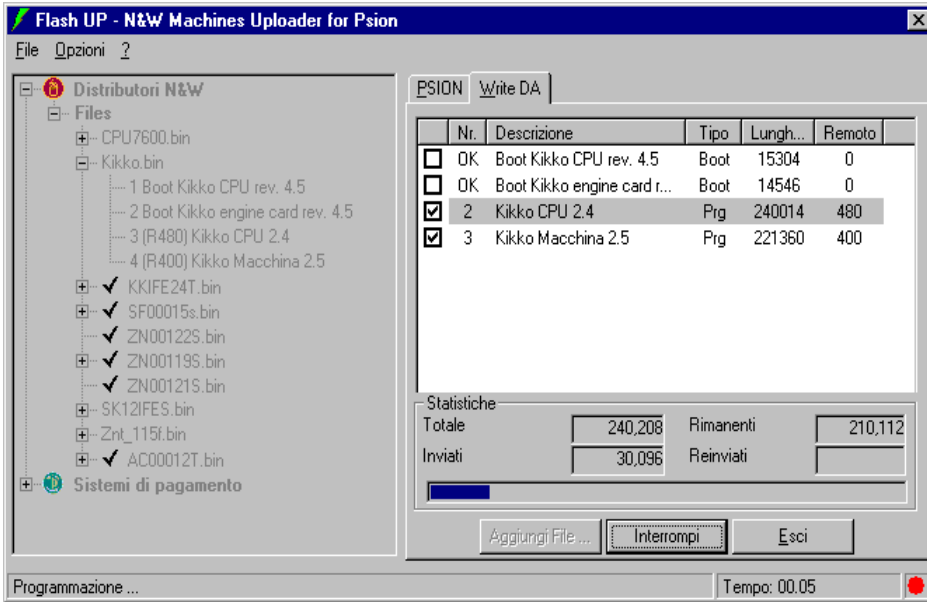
Flash UP - N&W Machines Uploader for Psion

File Opzioni ?

Distributori N&W
Files
CPU7600.bin
Kikko.bin
1 Boot Kikko CPU rev. 4.5
2 Boot Kikko engine card rev. 4.5
3 (R480) Kikko CPU 2.4
4 (R400) Kikko Macchina 2.5
KKIFE24T.bin
SF00015s.bin
ZN00122S.bin
ZN00119S.bin
ZN00121S.bin
SK12IFES.bin
Znt_115f.bin
AC00012T.bin
Sistemi di pagamento

PSION | Write DA

| | Nr. | Descrizione | Tipo | Lungh... | Remoto |
|---|---|---|---|---|---|
| ☐ | OK | Boot Kikko CPU rev. 4.5 | Boot | 15304 | 0 |
| ☐ | OK | Boot Kikko engine card r... | Boot | 14546 | 0 |
| ☑ | 2 | Kikko CPU 2.4 | Prg | 240014 | 480 |
| ☑ | 3 | Kikko Macchina 2.5 | Prg | 221360 | 400 |

Statistiche
Totale 240,208
Rimanenti 210,112
Inviati 30,096
Reinviati

Aggiungi File ... | Interrompi | Esci

Programmazione ...
Tempo: 00.05